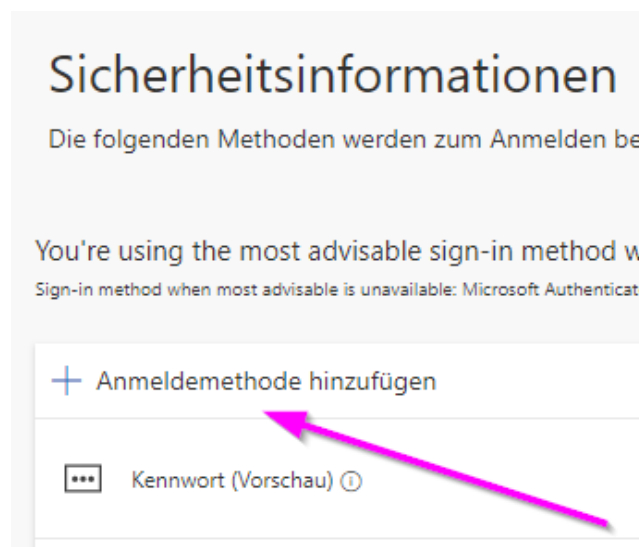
Sicherheitsinformationen

Die folgenden Methoden werden zum Anmelden be

You're using the most advisable sign-in method w

Sign-in method when most advisable is unavailable: Microsoft Authenticat

+ Anmeldemethode hinzufügen

Kennwort (Vorschau) ⓘ